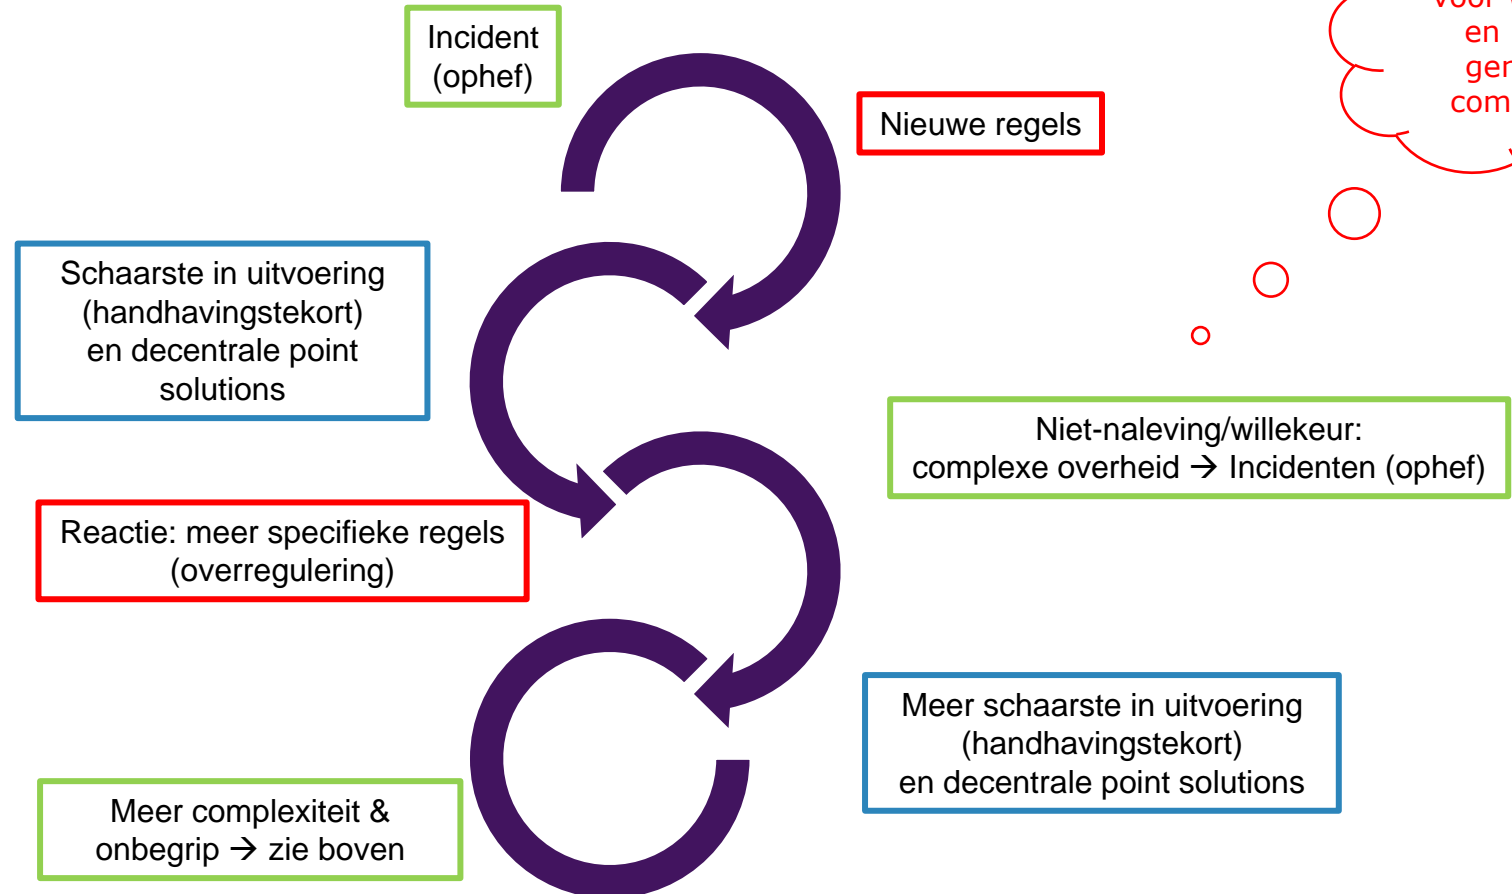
Incident (ophef)

Nieuwe regels

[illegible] en ger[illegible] com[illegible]

Schaarste in uitvoering (handhavingstekort) en decentrale point solutions

Niet-naleving/willekeur: complexe overheid → Incidenten (ophef)

Reactie: meer specifieke regels (overregulering)

Meer schaarste in uitvoering (handhavingstekort) en decentrale point solutions

Meer complexiteit & onbegrip → zie boven